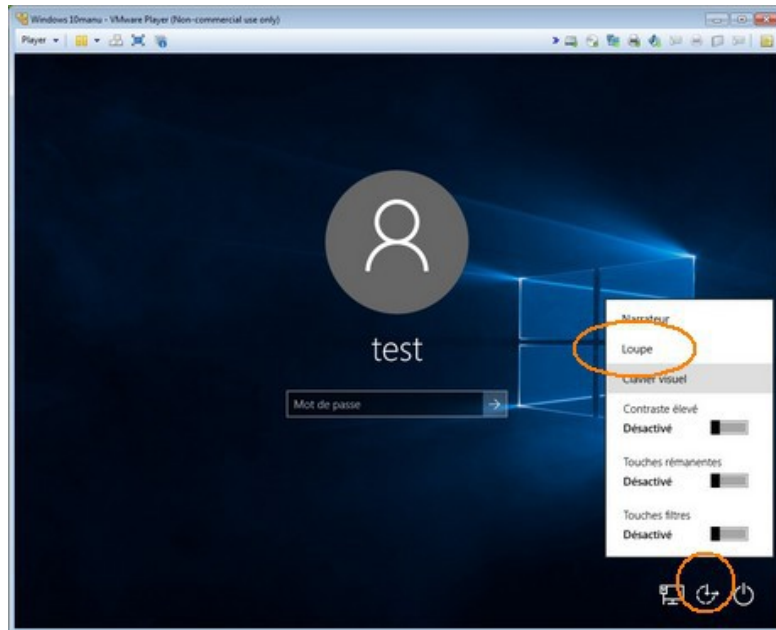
Windows 10manu - VMware Player (Non-commercial use only)

Player

test

Mot de passe

Narrateur

Loupe

Clavier visuel

Contraste élevé

Désactivé

Touches rémanentes

Désactivé

Touches filtres

Désactivé